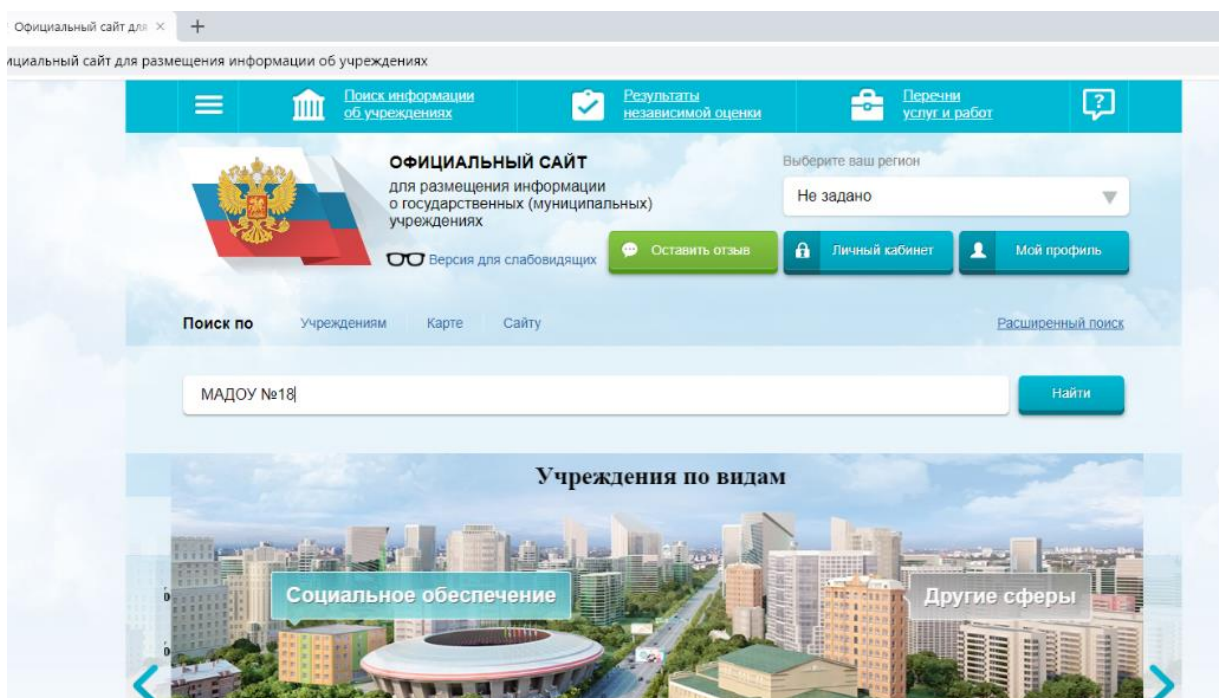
Официальный сайт для ×

+

ициальный сайт для размещения информации об учреждениях

Поиск информации об учреждениях

Результаты независимой оценки

Перечни услуг и работ

ОФИЦИАЛЬНЫЙ САЙТ для размещения информации о государственных (муниципальных) учреждениях

Выберите ваш регион

Не задано

Версия для слабовидящих

Оставить отзыв

Личный кабинет

Мой профиль

Поиск по Учреждениям Карте Сайту

Расширенный поиск

МАДОУ №18

Найти

Учреждения по видам

Социальное обеспечение

Другие сферы